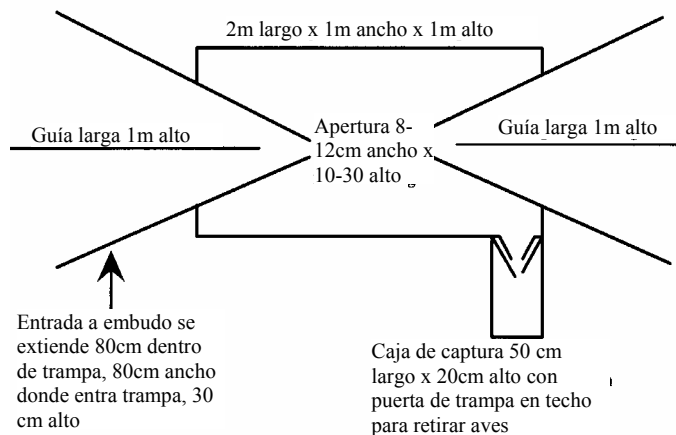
2m largo x 1m ancho x 1m alto

Guía larga 1m alto

Apertura 8-12cm ancho x 10-30 alto

Guía larga 1m alto

Entrada a embudo se extiende 80cm dentro de trampa, 80cm ancho donde entra trampa, 30 cm alto

Caja de captura 50 cm largo x 20cm alto con puerta de trampa en techo para retirar aves